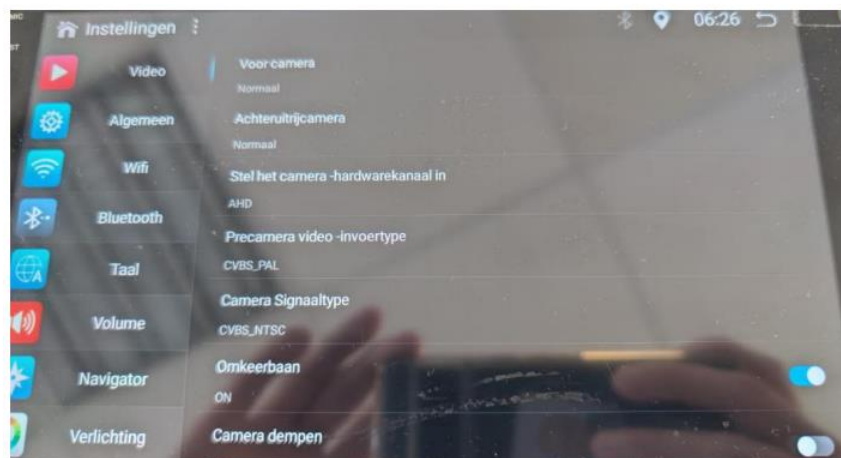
Instellingen

06:26

Video
Algemeen
Wifi
Bluetooth
Taal
Volume
Navigator
Verlichting

Voor camera
Normaal

Achteruitrijcamera
Normaal

Stel het camera -hardwarekanaal in
AHD

Precamera video -invoertype
CVBS_PAL

Camera Signaaltype
CVBS_NTSC

Omkeerbaan
ON

Camera dempen